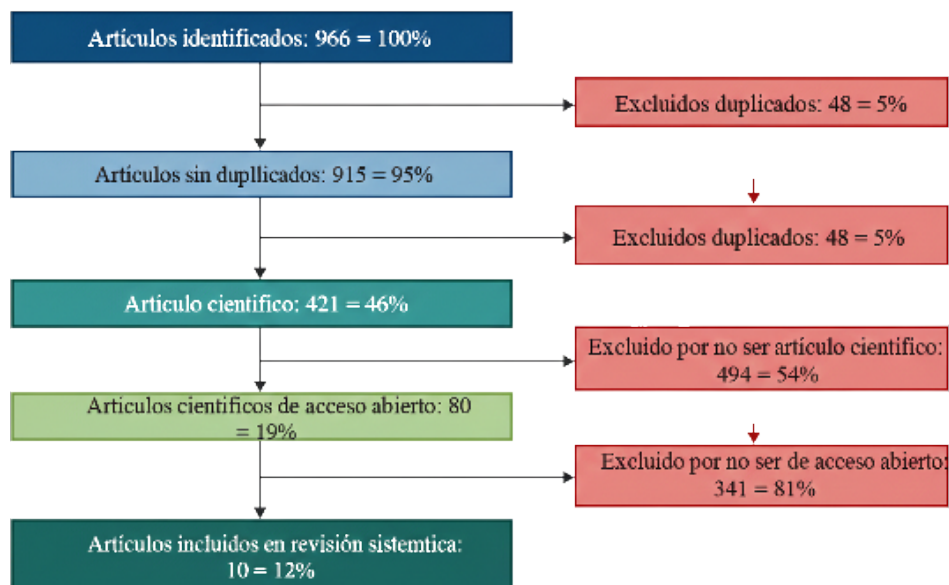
Artículos identificados: 966 = 100%

Excluidos duplicados: 48 = 5%

Artículos sin dupllicados: 915 = 95%

Excluidos duplicados: 48 = 5%

Artículo científico: 421 = 46%

Excluido por no ser artículo científico: 494 = 54%

Artículos científicos de acceso abierto: 80 = 19%

Excluido por no ser de acceso abierto: 341 = 81%

Artículos incluidos en revisión sistemtica: 10 = 12%